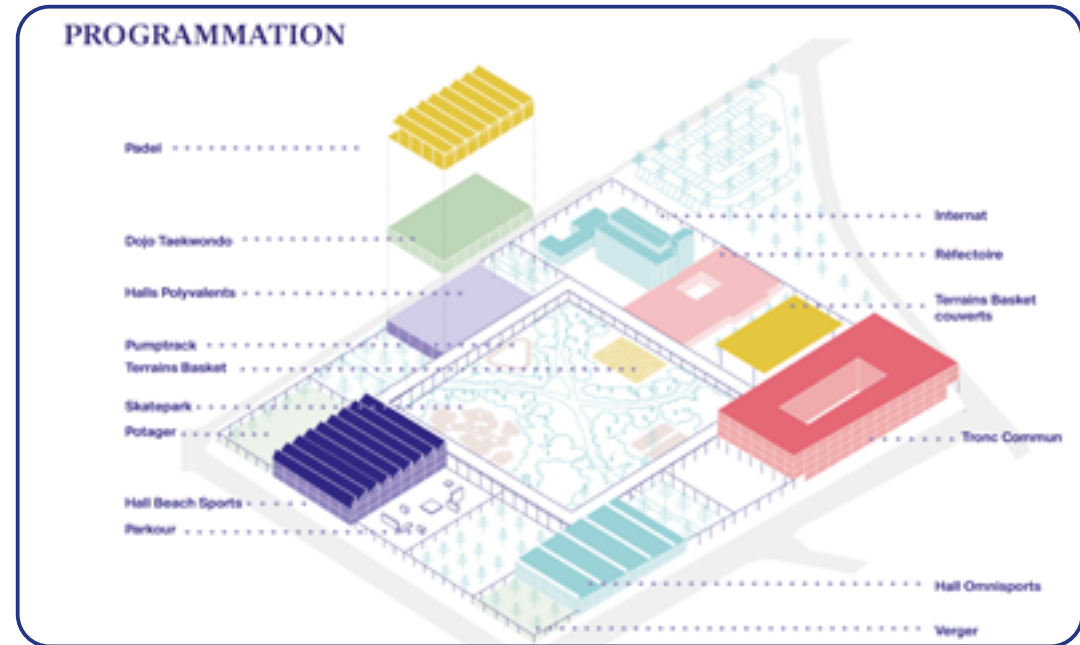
PROGRAMMATION

Padel

Dojo Taekwondo

Halls Polyvalents

Pumptrack

Terrains Basket

Skatepark

Potager

Hall Beach Sports

Parkour

Internat

Réfectoire

Terrains Basket couverts

Tronc Commun

Hall Omnisports

Verger